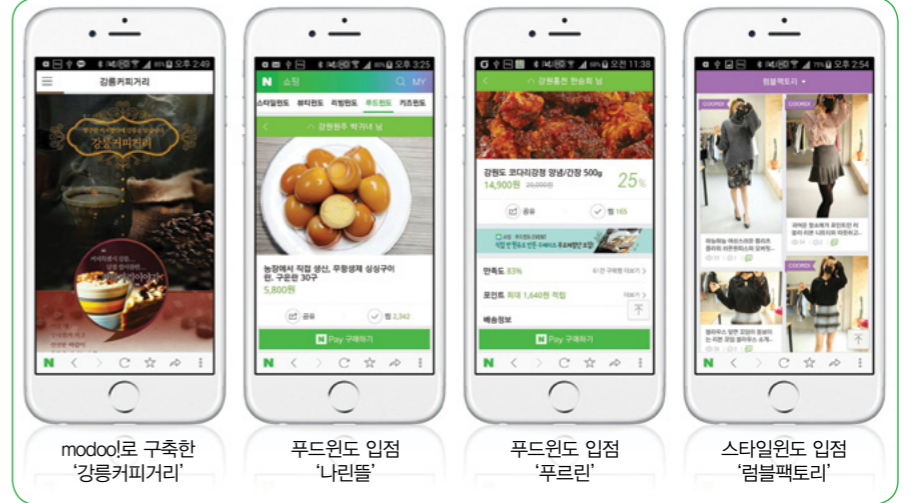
오후 2:49
강릉커피거리
강릉커피거리

오후 3:25
N 쇼핑 MY
스타일윈도 뷰티윈도 리빙윈도 푸드윈도 키즈윈도
강원원주 박가네 님
농장에서 직접 생산, 무항생제 성성구이란, 구운란 30구
5,800원
공유
찜 2,342
N Pay 구매하기

오전 11:38
강원홍천 한솔취 님
강원도 코다리강정 양념/간장 500g
14,900원 20,000원
25%
공유
찜 165
만족도 83%
포인트 최대 1,640원 적립
배송정보
N Pay 구매하기

오후 2:54
럼블팩토리
COORDI
COORDI
COORDI

modoo!로 구축한 '강릉커피거리'

푸드윈도 입점 '나린뜰'

푸드윈도 입점 '푸르린'

스타일윈도 입점 '럼블팩토리'